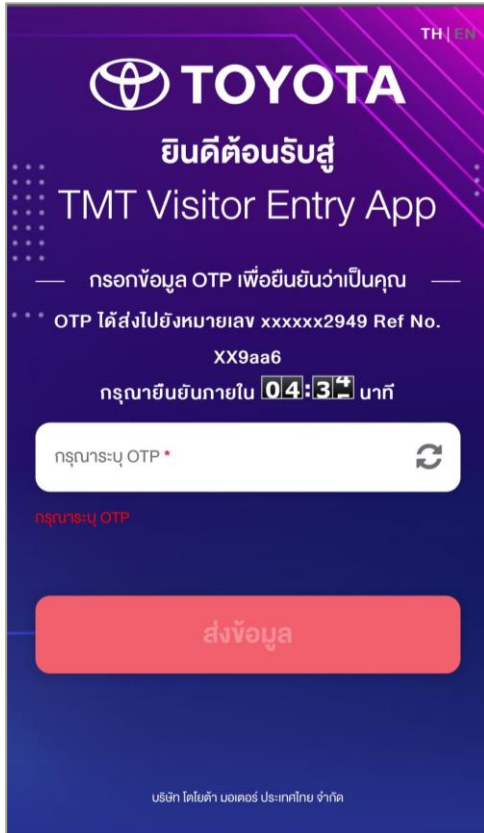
TH | EN

TOYOTA

ยินดีต้อนรับสู่

TMT Visitor Entry App

กรอกข้อมูล OTP เพื่อยืนยันว่าเป็นคุณ

OTP ได้ส่งไปยังหมายเลข xxxxxx2949 Ref No. XX9aa6

กรุณายืนยันภายใน 04:3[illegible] นาที

กรุณาระบุ OTP *

กรุณาระบุ OTP

ส่งข้อมูล

บริษัท โตโยต้า มอเตอร์ ประเทศไทย จำกัด